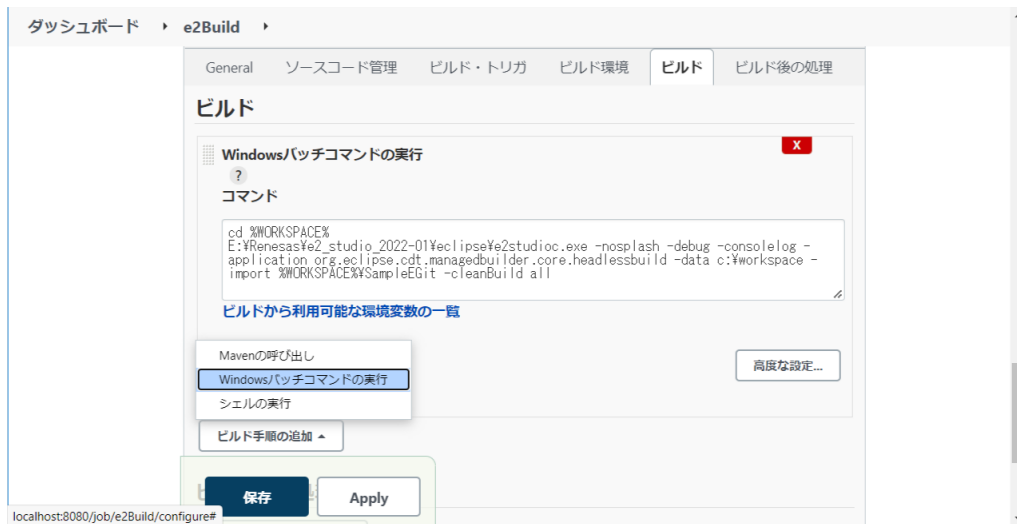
ダッシュボード ▸ e2Build ▸

General ソースコード管理 ビルド・トリガ ビルド環境 ビルド ビルド後の処理

ビルド

Windowsバッチコマンドの実行

X

?

コマンド

cd %WORKSPACE%
E:¥Renesas¥e2_studio_2022-01¥eclipse¥e2studioc.exe -nosplash -debug -consolelog -application org.eclipse.cdt.managedbuilder.core.headlessbuild -data c:¥workspace -import %WORKSPACE%¥SampleEGit -cleanBuild all

ビルドから利用可能な環境変数の一覧

Mavenの呼び出し

Windowsバッチコマンドの実行

シェルの実行

高度な設定...

ビルド手順の追加 ▴

保存

Apply

localhost:8080/job/e2Build/configure#